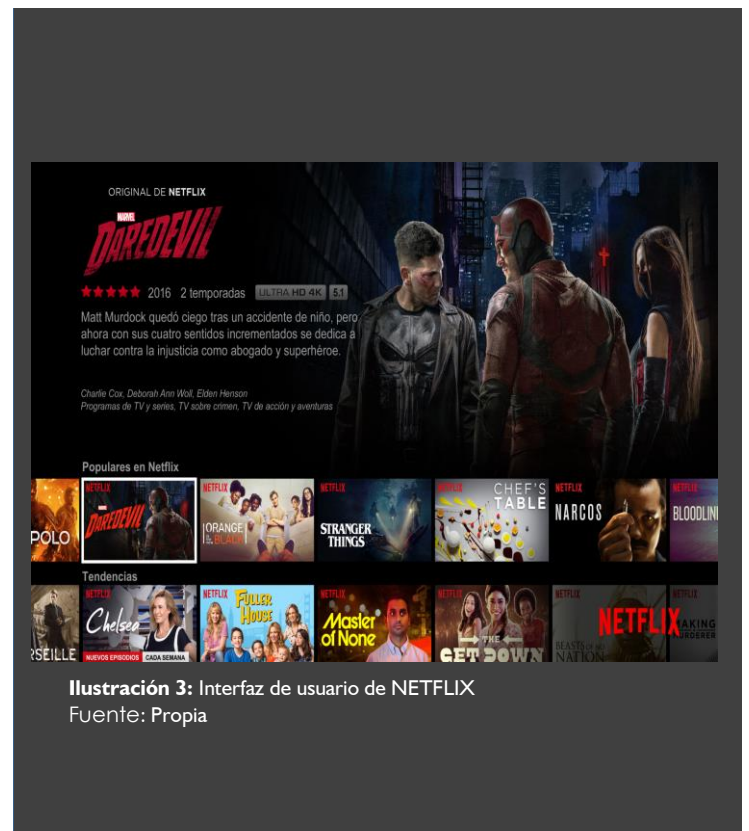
ORIGINAL DE NETFLIX

MARVEL DAREDEVIL

2016 2 temporadas ULTRA HD 4K 5.1

Matt Murdock quedó ciego tras un accidente de niño, pero ahora con sus cuatro sentidos incrementados se dedica a luchar contra la injusticia como abogado y superhéroe.

Charlie Cox, Deborah Ann Woll, Elden Henson
Programas de TV y series, TV sobre crimen, TV de acción y aventuras

Populares en Netflix

POLO NETFLIX DAREDEVIL NETFLIX ORANGE is the new BLACK NETFLIX STRANGER THINGS NETFLIX CHEF'S TABLE NETFLIX NARCOS NETFLIX BLOODLINE

Tendencias

RSEILLE NETFLIX Chelsea NUEVOS EPISODIOS CADA SEMANA NETFLIX FULLER HOUSE NETFLIX Master of None NETFLIX THE GET DOWN NETFLIX BEASTS OF NO NATION NETFLIX MAKING A MURDERER

Ilustración 3: Interfaz de usuario de NETFLIX
Fuente: Propia